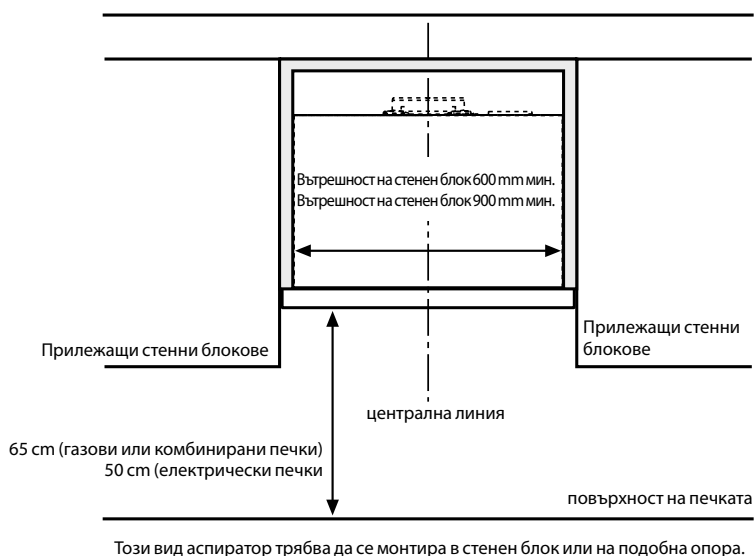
Вътрешност на стенен блок 600 mm мин.
Вътрешност на стенен блок 900 mm мин.

Прилежащи стенни блокове

Прилежащи стенни блокове

централна линия

65 cm (газови или комбинирани печки)
50 cm (електрически печки

повърхност на печката

Този вид аспиратор трябва да се монтира в стенен блок или на подобна опора.